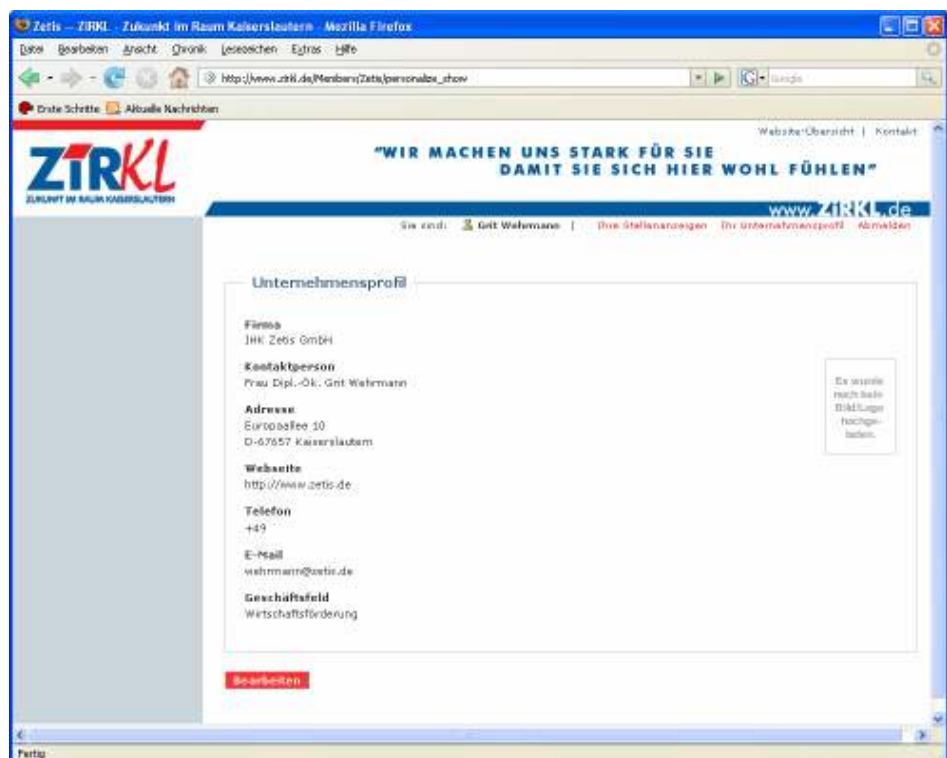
Zetis – ZIRKL - Zukunkt im Raum Kaiserslautern - Mozilla Firefox

Datei Bearbeiten Ansicht Chronik Lesezeichen Extras Hilfe

http://www.zirkl.de/Members/Zetis/personalize_show

Google

Erste Schritte Aktuelle Nachrichten

Website-Übersicht | Kontakt

ZIRKL
ZUKUNFT IM RAUM KAISERSLAUTERN

"WIR MACHEN UNS STARK FÜR SIE DAMIT SIE SICH HIER WOHL FÜHLEN"

www.ZIRKL.de

Sie sind: Grit Wehrmann | Ihre Stellenanzeigen Ihr Unternehmensprofil Abmelden

Unternehmensprofil

Firma
IHK Zetis GmbH

Kontaktperson
Frau Dipl.-Ök. Grit Wehrmann

Adresse
Europaallee 10
D-67657 Kaiserslautern

Webseite
http://www.zetis.de

Telefon
+49

E-Mail
wehrmann@zetis.de

Geschäftsfeld
Wirtschaftsförderung

Es wurde noch kein Bild/Logo hochgeladen.

Bearbeiten

Fertig